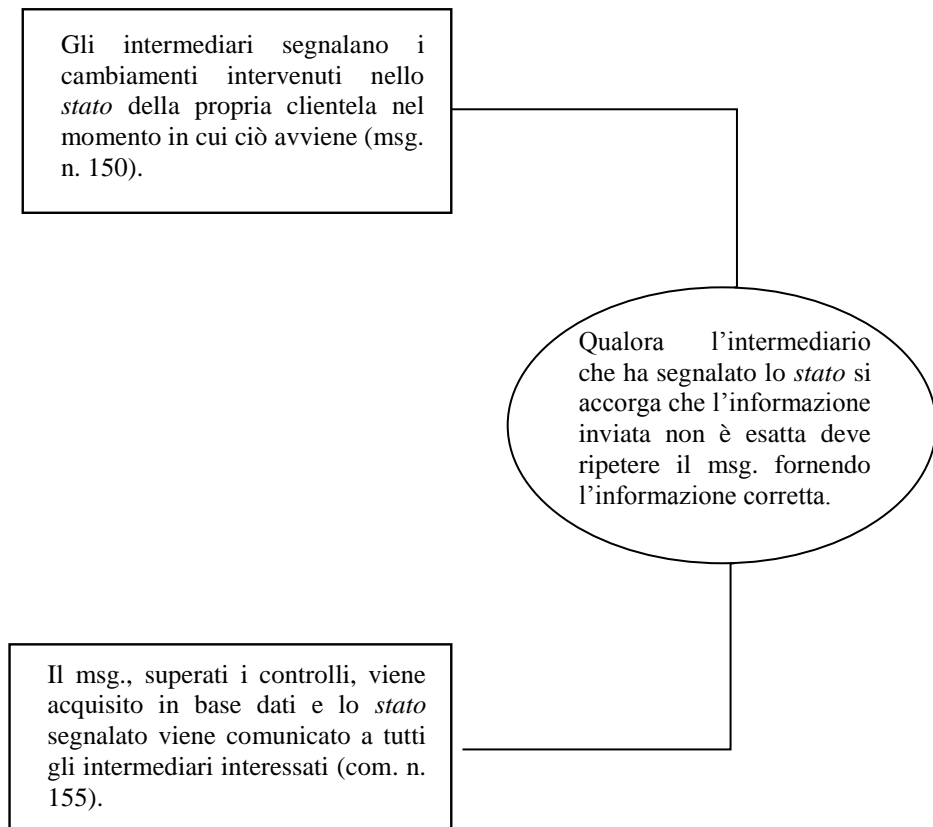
Gli intermediari segnalano i cambiamenti intervenuti nello *stato* della propria clientela nel momento in cui ciò avviene (msg. n. 150).

Qualora l'intermediario che ha segnalato lo *stato* si accorga che l'informazione inviata non è esatta deve ripetere il msg. fornendo l'informazione corretta.

Il msg., superati i controlli, viene acquisito in base dati e lo *stato* segnalato viene comunicato a tutti gli intermediari interessati (com. n. 155).